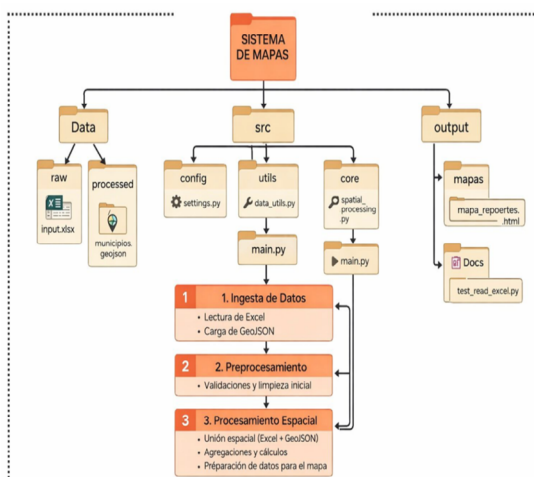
SISTEMA DE MAPAS

Data

raw

input.xlsx

processed

municipios. geojson

src

config

settings.py

utils

data_utils.py

main.py

core

spatial_ processing .py

main.py

output

mapas

mapa_repoertes. html

Docs

test_read_excel.py

1 1. Ingesta de Datos

• Lectura de Excel
• Carga de GeoJSON

2 2. Preprocesamiento

• Validaciones y limpieza inicial

3 3. Procesamiento Espacial

• Unión espacial (Excel + GeoJSON)
• Agregaciones y cálculos
• Preparación de datos para el mapa